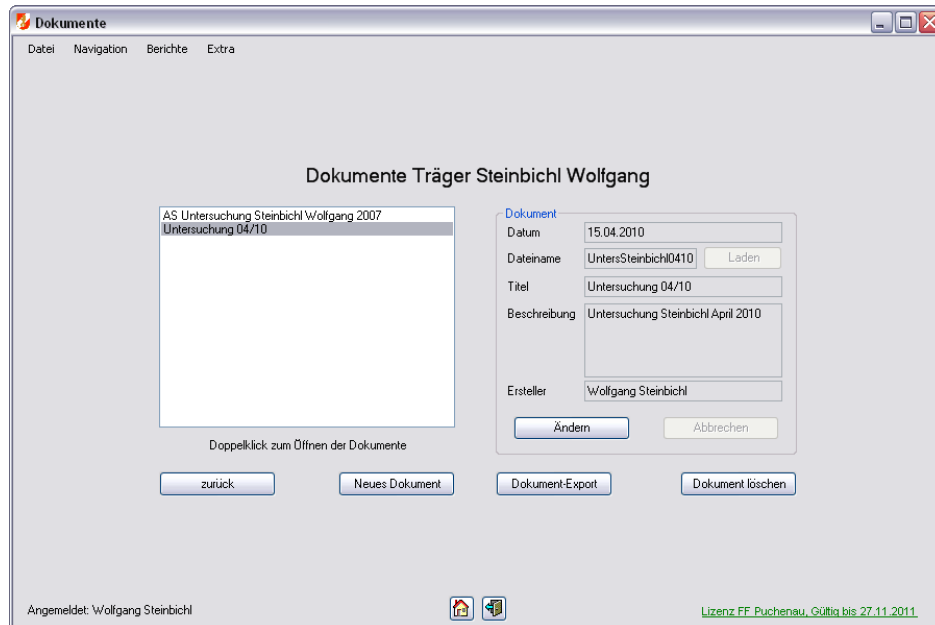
Dokumente

Datei Navigation Berichte Extra

Dokumente Träger Steinbichl Wolfgang

AS Untersuchung Steinbichl Wolfgang 2007
Untersuchung 04/10

Doppelklick zum Öffnen der Dokumente

Dokument

Datum 15.04.2010

Dateiname UntersSteinbichl0410 Laden

Titel Untersuchung 04/10

Beschreibung Untersuchung Steinbichl April 2010

Ersteller Wolfgang Steinbichl

Ändern Abbrechen

zurück Neues Dokument Dokument-Export Dokument löschen

Angemeldet: Wolfgang Steinbichl

Lizenz FF Puchenau, Gültig bis 27.11.2011